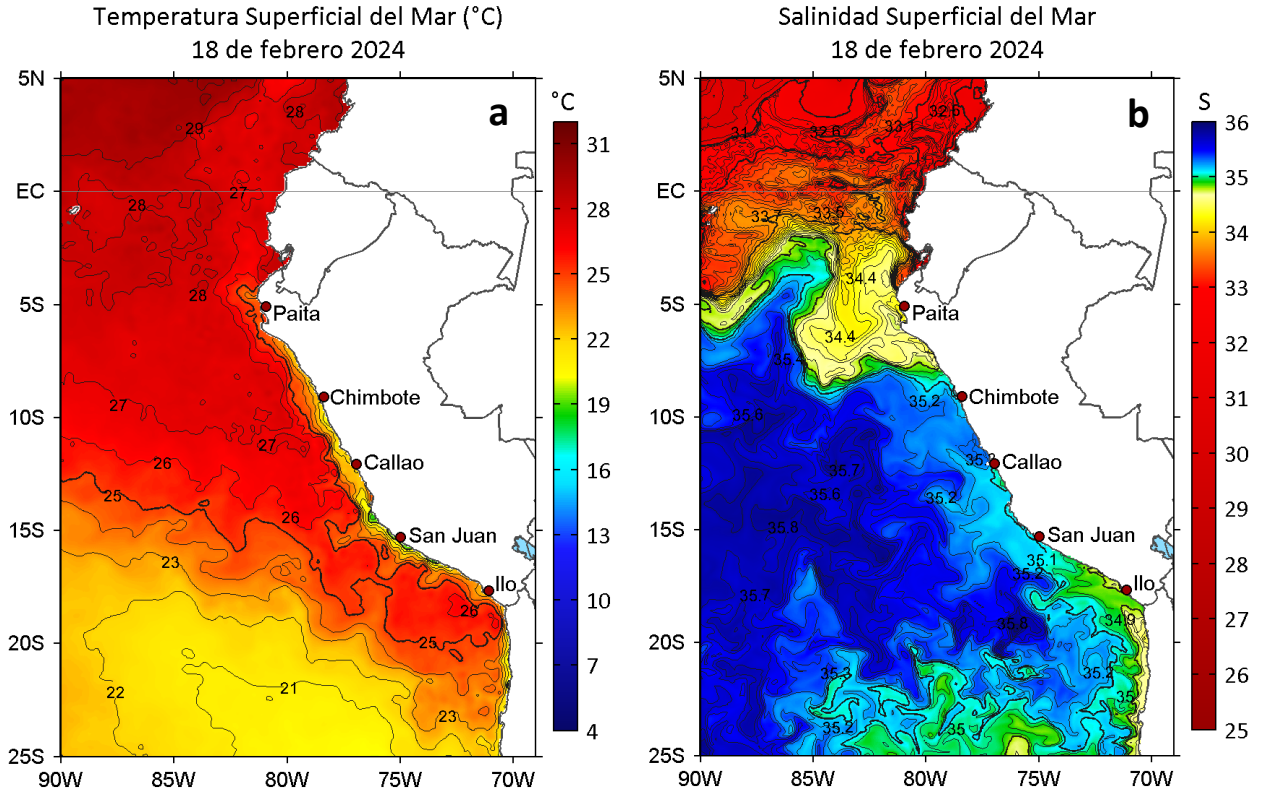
Temperatura Superficial del Mar (°C)
18 de febrero 2024

a

°C
31
28
25
22
19
16
13
10
7
4

5N
EC
5S
10S
15S
20S
25S
90W 85W 80W 75W 70W

29
28
27
28
28
Paita
Chimbote
27
27
26
Callao
25
26
San Juan
23
Ilo
26
25
22
21
23

Salinidad Superficial del Mar
18 de febrero 2024

b

S
36
35
34
33
32
31
30
29
28
27
26
25

5N
EC
5S
10S
15S
20S
25S
90W 85W 80W 75W 70W

31
32.8
33.1
32.6
33.7
33.6
34.4
Paita
34.4
35.4
35.2
Chimbote
35.6
35.7
35.8
35.2
Callao
35.2
35.8
San Juan
35.1
35.2
Ilo
35.7
35.6
34.9
35.3
35.2
35.2
35
35